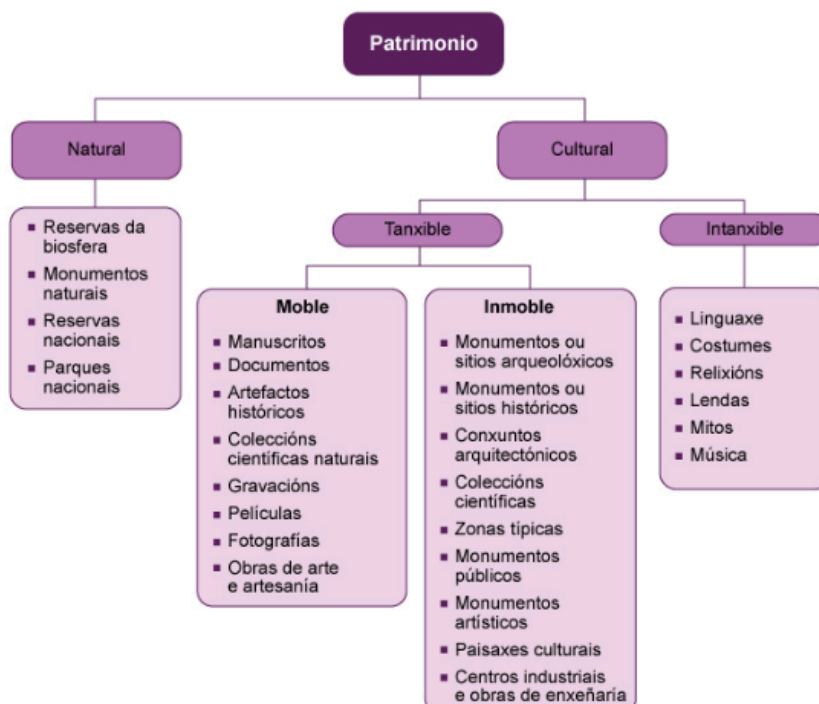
Patrimonio

Natural

- Reservas da biosfera
- Monumentos naturais
- Reservas nacionais
- Parques nacionais

Cultural

Tanxible

Moble

- Manuscritos
- Documentos
- Artefactos históricos
- Coleccións científicas naturais
- Gravacións
- Películas
- Fotografías
- Obras de arte e artesanía

Inmoble

- Monumentos ou sitios arqueolóxicos
- Monumentos ou sitios históricos
- Conxuntos arquitectónicos
- Coleccións científicas
- Zonas típicas
- Monumentos públicos
- Monumentos artísticos
- Paisaxes culturais
- Centros industriais e obras de enxeñaría

Intanxible

- Linguaxe
- Costumes
- Relixións
- Lendas
- Mitos
- Música